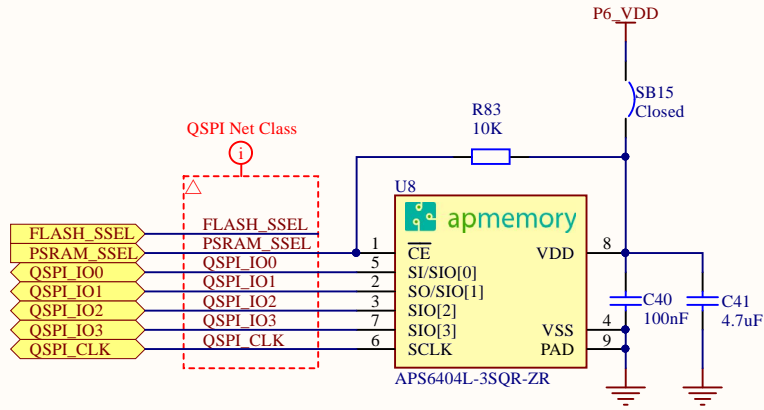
P6_VDD

SB15
Closed

R83
10K

QSPI Net Class
i

U8
apmemory

FLASH_SSEL
PSRAM_SSEL
QSPI_IO0
QSPI_IO1
QSPI_IO2
QSPI_IO3
QSPI_CLK

FLASH_SSEL
PSRAM_SSEL
QSPI_IO0
QSPI_IO1
QSPI_IO2
QSPI_IO3
QSPI_CLK

1 $\overline{CE}$
5 SI/SIO[0]
2 SO/SIO[1]
3 SIO[2]
7 SIO[3]
6 SCLK

VDD 8
VSS 4
PAD 9

APS6404L-3SQR-ZR

C40
100nF

C41
4.7uF